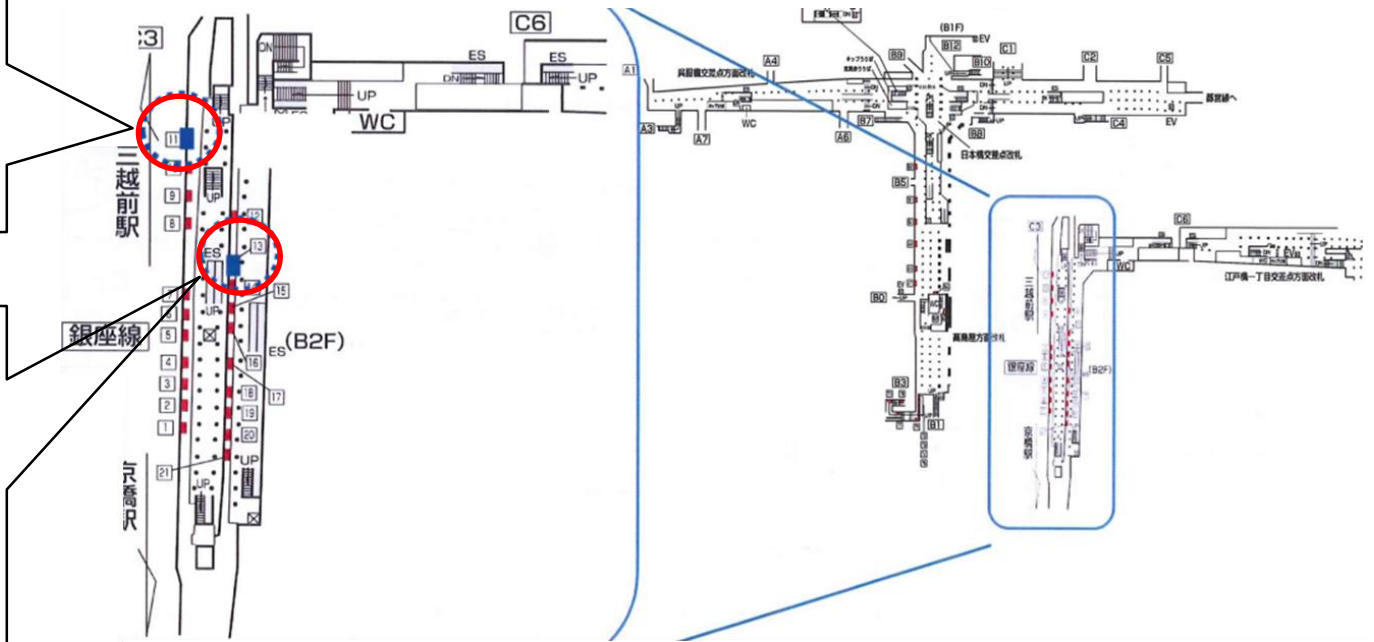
C3
C6
DN
ES
DN
ES
UP
UP
WC
11
三越前駅
9
8
12
13
ES
UP
15
銀座線
6
5
4
3
2
1
UP
16
ES
(B2F)
18
17
19
20
21
UP
UP
京橋駅

A1
A4
A3
A7
WC
A6
B9
B12
(B1F)
EV
C1
C2
C5
B10
B7
B8
C4
EV
日本橋交差点改札
B5
B0
高島屋方面改札
B3
B1
C3
C6
WC
江戸橋一丁目交差点方面改札
三越前駅
銀座線
(B2F)
京橋駅